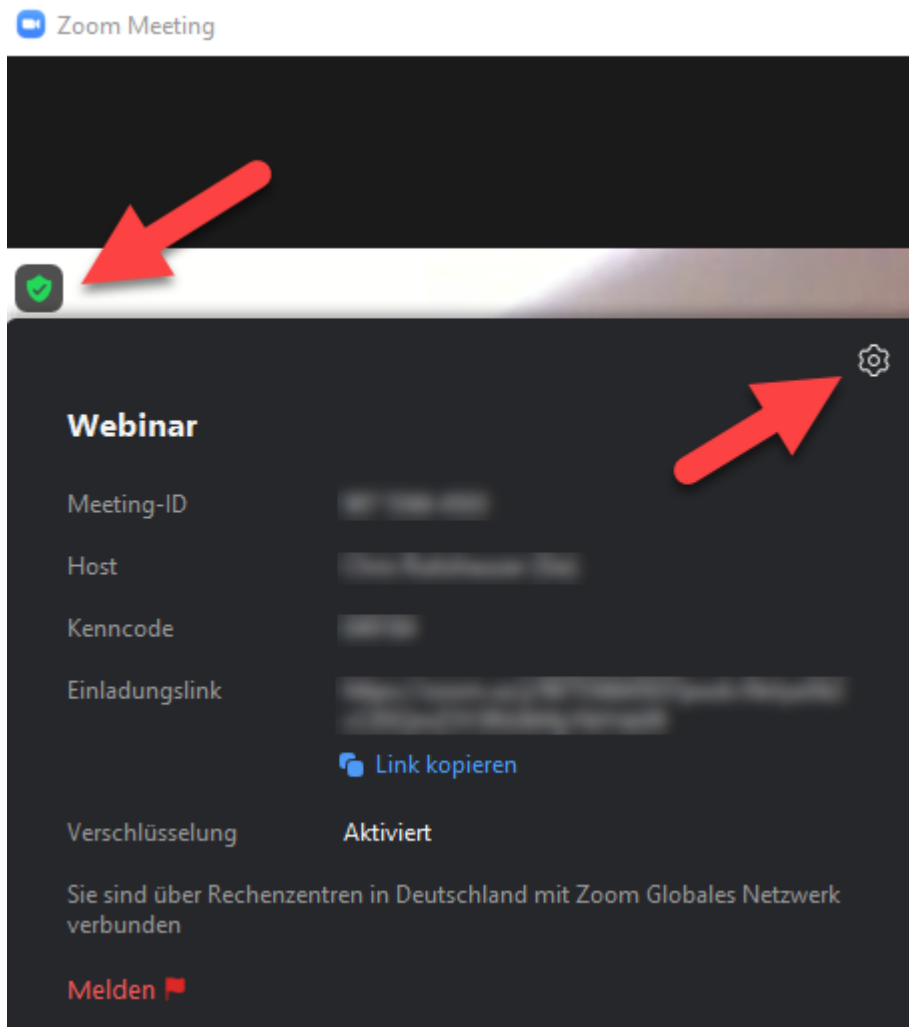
Zoom Meeting

Webinar

Meeting-ID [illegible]

Host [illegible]

Kenncode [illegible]

Einladungslink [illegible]

Link kopieren

Verschlüsselung Aktiviert

Sie sind über Rechenzentren in Deutschland mit Zoom Globales Netzwerk verbunden

Melden